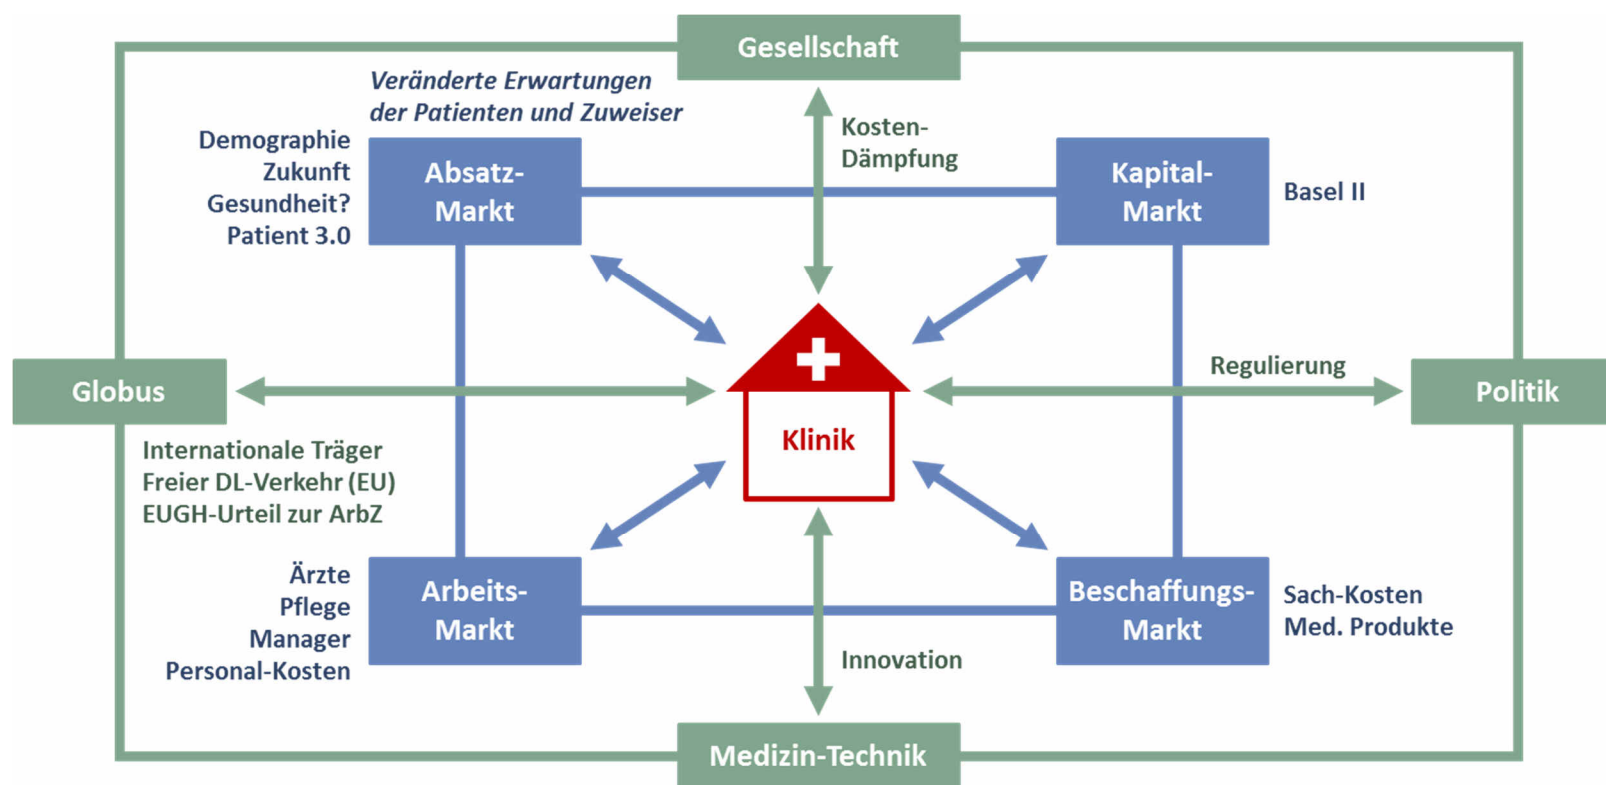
Gesellschaft

Veränderte Erwartungen der Patienten und Zuweiser

Demographie
Zukunft
Gesundheit?
Patient 3.0

Absatz-Markt

Kosten-Dämpfung

Kapital-Markt

Basel II

Globus

Klinik

Regulierung

Politik

Internationale Träger
Freier DL-Verkehr (EU)
EUGH-Urteil zur ArbZ

Ärzte
Pflege
Manager
Personal-Kosten

Arbeits-Markt

Beschaffungs-Markt

Sach-Kosten
Med. Produkte

Innovation

Medizin-Technik